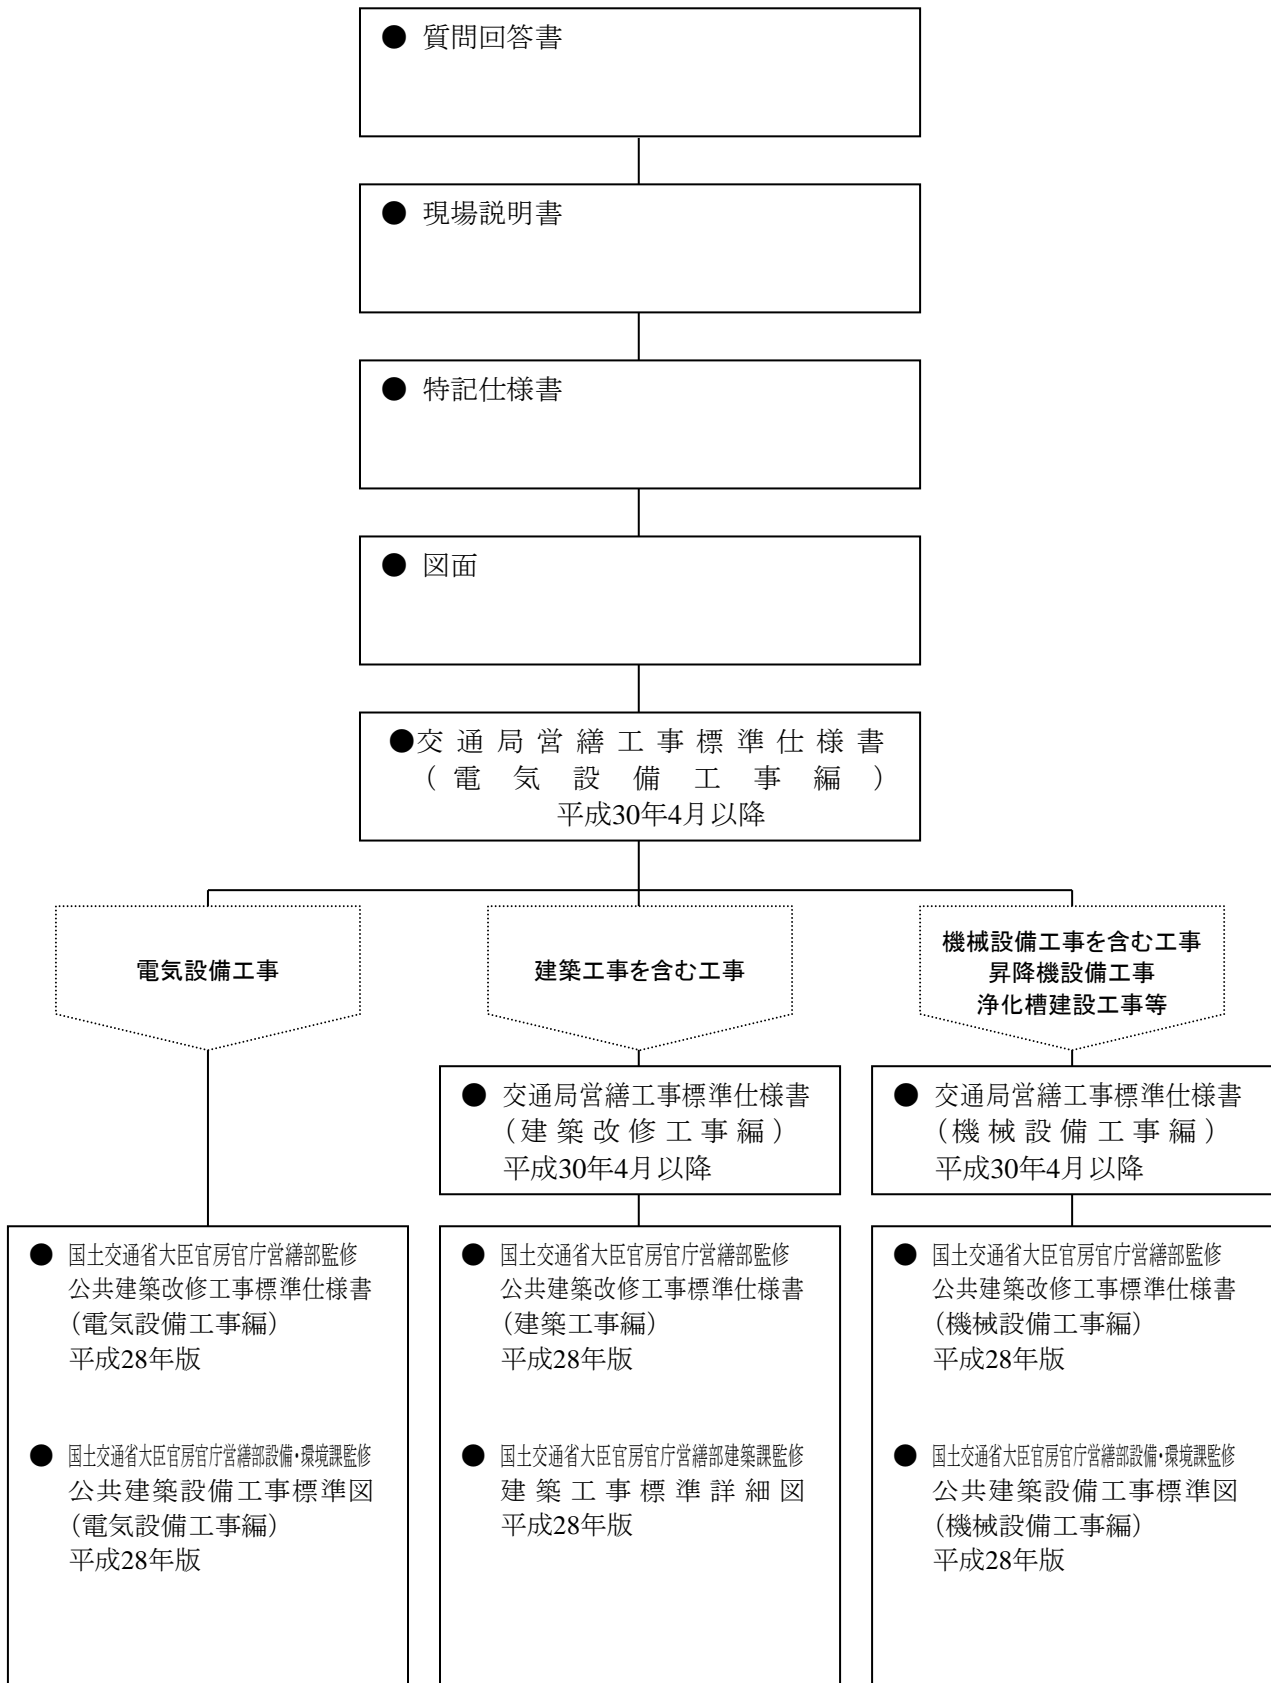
● 質問回答書

● 現場説明書

● 特記仕様書

● 図面

●交通局営繕工事標準仕様書
（電気設備工事編）
平成30年4月以降

電気設備工事

建築工事を含む工事

機械設備工事を含む工事
昇降機設備工事
浄化槽建設工事等

● 交通局営繕工事標準仕様書
（建築改修工事編）
平成30年4月以降

● 交通局営繕工事標準仕様書
（機械設備工事編）
平成30年4月以降

● 国土交通省大臣官房官庁営繕部監修
公共建築改修工事標準仕様書
（電気設備工事編）
平成28年版

● 国土交通省大臣官房官庁営繕部設備・環境課監修
公共建築設備工事標準図
（電気設備工事編）
平成28年版

● 国土交通省大臣官房官庁営繕部監修
公共建築改修工事標準仕様書
（建築工事編）
平成28年版

● 国土交通省大臣官房官庁営繕部建築課監修
建築工事標準詳細図
平成28年版

● 国土交通省大臣官房官庁営繕部監修
公共建築改修工事標準仕様書
（機械設備工事編）
平成28年版

● 国土交通省大臣官房官庁営繕部設備・環境課監修
公共建築設備工事標準図
（機械設備工事編）
平成28年版